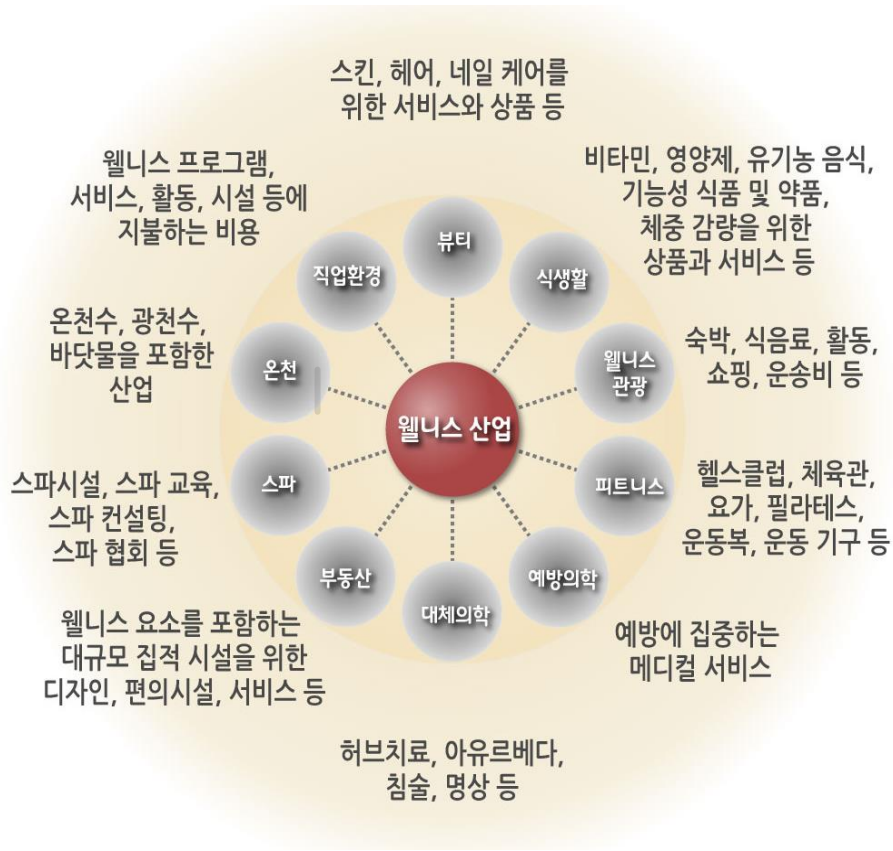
스킨, 헤어, 네일 케어를 위한 서비스와 상품 등

웰니스 프로그램, 서비스, 활동, 시설 등에 지불하는 비용

비타민, 영양제, 유기농 음식, 기능성 식품 및 약품, 체중 감량을 위한 상품과 서비스 등

뷰티

직업환경

식생활

온천수, 광천수, 바닷물을 포함한 산업

숙박, 식음료, 활동, 쇼핑, 운송비 등

웰니스 관광

온천

웰니스 산업

스파

피트니스

스파시설, 스파 교육, 스파 컨설팅, 스파 협회 등

헬스클럽, 체육관, 요가, 필라테스, 운동복, 운동 기구 등

부동산

예방의학

대체의학

웰니스 요소를 포함하는 대규모 집적 시설을 위한 디자인, 편의시설, 서비스 등

예방에 집중하는 메디컬 서비스

허브치료, 아유르베다, 침술, 명상 등